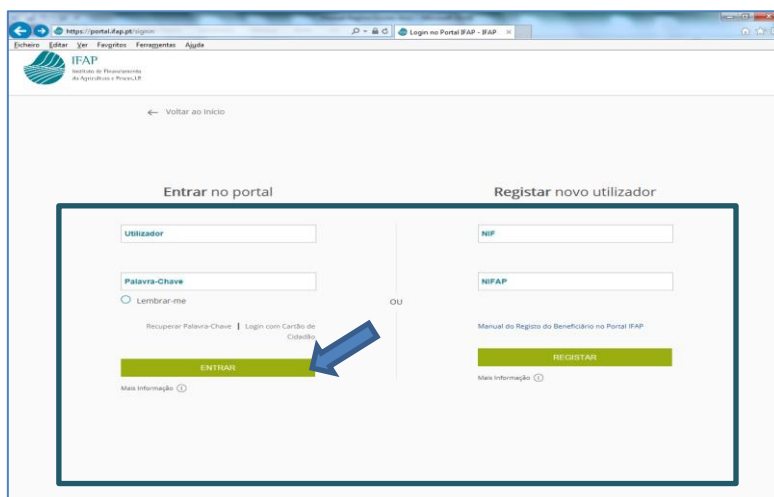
https://portal.ifap.pt/signin

Login no Portal IFAP - IFAP

Ficheiro Editar Ver Favoritos Ferramentas Ajuda

IFAP
Instituto de Financiamento da Agricultura e Pescas, I.P.

← Voltar ao Início

Entrar no portal

Utilizador

Palavra-Chave

Lembrar-me

Recuperar Palavra-Chave | Login com Cartão de Cidadão

ENTRAR

Mais Informação

OU

Registar novo utilizador

NIF

NIFAP

Manual do Registo do Beneficiário no Portal IFAP

REGISTAR

Mais Informação